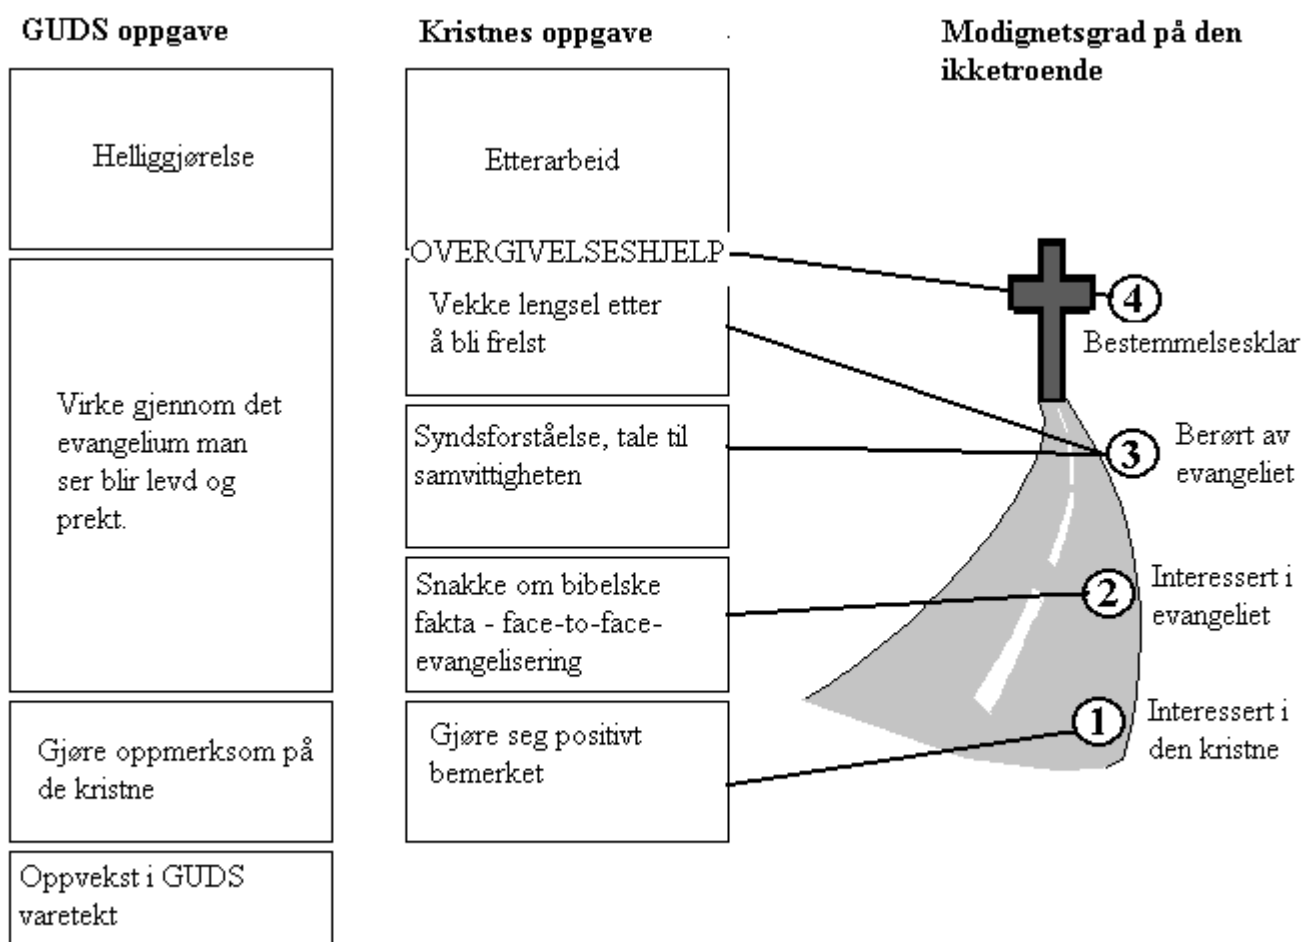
GUDS oppgave

Helliggjørelse

Virke gjennom det evangelium man ser blir levd og prekt.

Gjøre oppmerksom på de kristne

Oppvekst i GUDS varetekt

Kristnes oppgave

Etterarbeid

OVERGIVELSESHJELP

Vekke lengsel etter å bli frelst

Syndsforståelse, tale til samvittigheten

Snakke om bibelske fakta - face-to-face-evangelisering

Gjøre seg positivt bemerket

Modignetsgrad på den ikketroende

4 Bestemmelsesklar

3 Berørt av evangeliet

2 Interessert i evangeliet

1 Interessert i den kristne